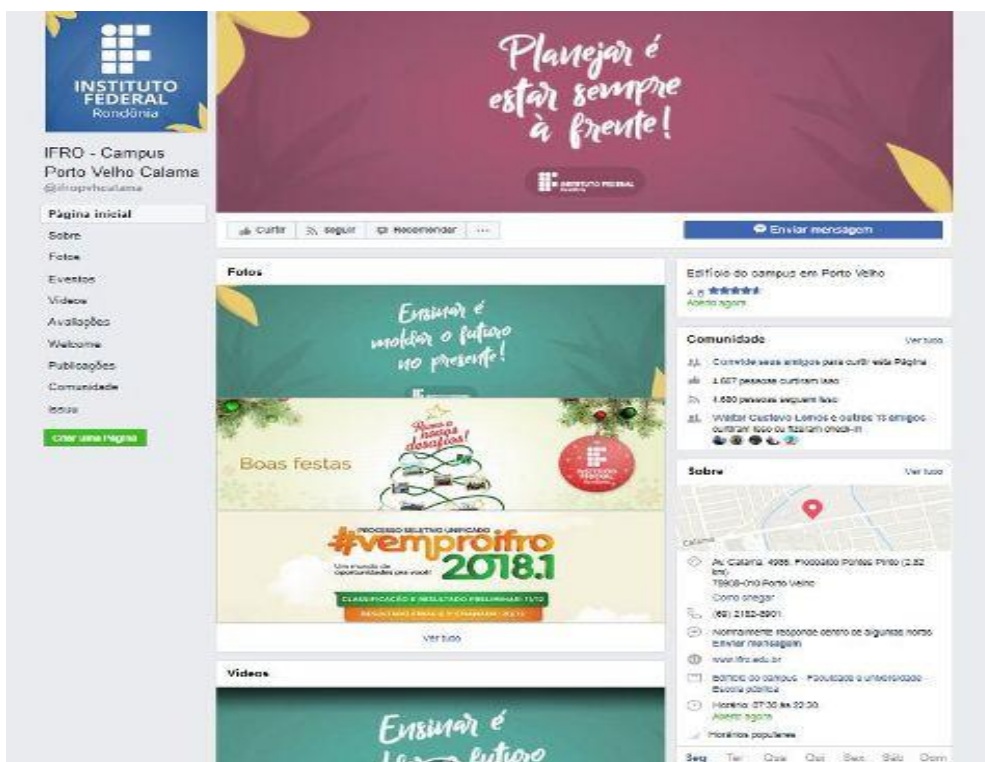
INSTITUTO FEDERAL
Rondônia

IFRO - Campus Porto Velho Calama
@ifropvhcalama

Página inicial
Sobre
Fotos
Eventos
Vídeos
Avaliações
Welcome
Publicações
Comunidade
Issuu

Criar uma Página

Planejar é estar sempre à frente!

INSTITUTO FEDERAL

Curtir
Seguir
Recomendar
...

Enviar mensagem

Fotos

Ensinar é moldar o futuro no presente!

Boas festas

Rumo a novos desafios!

INSTITUTO FEDERAL

PROCESSO SELETIVO UNIFICADO
#vemproifro
2018.1
Um mundo de oportunidades pra você!
CLASSIFICAÇÃO E RESULTADO PRELIMINAR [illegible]
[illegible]

Ver tudo

Vídeos

Ensinar é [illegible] futuro

Edifício do campus em Porto Velho
4,6 ★★★★★
Aberto agora

Comunidade
Ver tudo
Convide seus amigos para curtir esta Página
1.627 pessoas curtiram isso
1.680 pessoas seguem isso
Walter Custovo Lemos e outros 15 amigos curtiram isso ou fizeram check-in

Sobre
Ver tudo
Calama
Av. Calama, 4985, Flodoaldo Pontes Pinto (2,82 km)
76808-010 Porto Velho
Como chegar
(69) 2182-8901
Normalmente responde dentro de algumas horas
Enviar mensagem
www.ifro.edu.br
Edifício do campus · Faculdade e universidade · Escola pública
Horário: 07:30 às 22:30
Aberto agora
Horários populares

Seg Ter Qua Qui Sex Sáb Dom